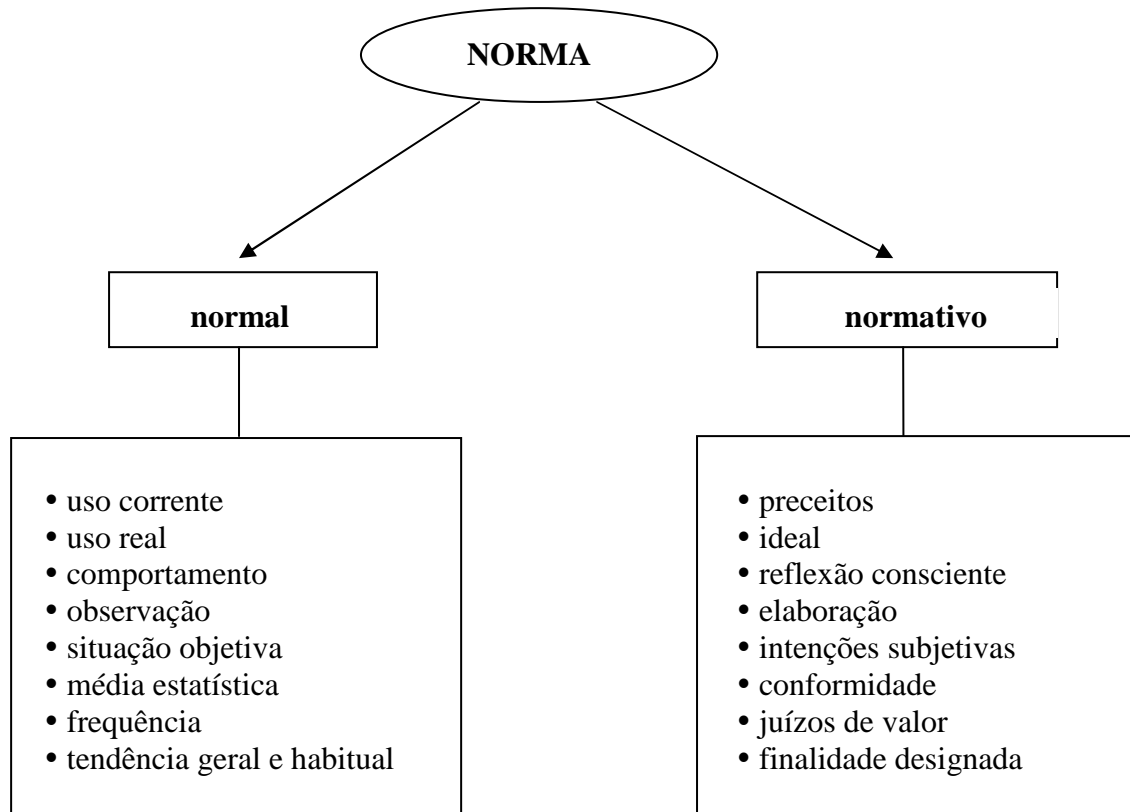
NORMA

normal

normativo

- uso corrente
- uso real
- comportamento
- observação
- situação objetiva
- média estatística
- frequência
- tendência geral e habitual

- preceitos
- ideal
- reflexão consciente
- elaboração
- intenções subjetivas
- conformidade
- juízos de valor
- finalidade designada